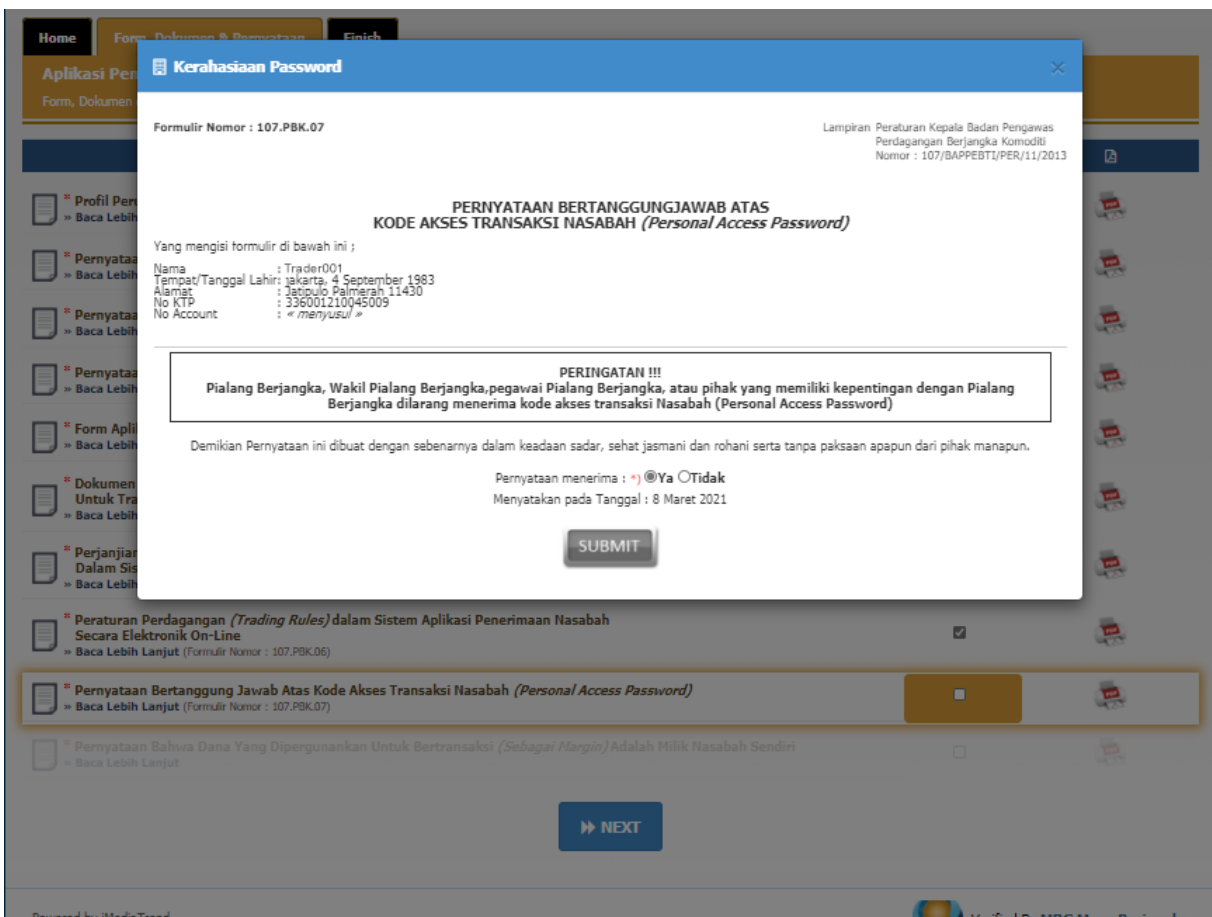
Home | Form, Dokumen & Pernyataan | Finish

Aplikasi Per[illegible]
Form, Dokumen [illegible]

Kerahasiaan Password ×

Formulir Nomor : 107.PBK.07

Lampiran Peraturan Kepala Badan Pengawas Perdagangan Berjangka Komoditi Nomor : 107/BAPPEBTI/PER/11/2013

PERNYATAAN BERTANGGUNGJAWAB ATAS
KODE AKSES TRANSAKSI NASABAH *(Personal Access Password)*

Yang mengisi formulir di bawah ini ;

Nama : Trader001
Tempat/Tanggal Lahir: jakarta, 4 September 1983
Alamat : Jatipulo Palmerah 11430
No KTP : 3360012100450009
No Account : « menyusul »

PERINGATAN !!!
Pialang Berjangka, Wakil Pialang Berjangka,pegawai Pialang Berjangka, atau pihak yang memiliki kepentingan dengan Pialang Berjangka dilarang menerima kode akses transaksi Nasabah (Personal Access Password)

Demikian Pernyataan ini dibuat dengan sebenarnya dalam keadaan sadar, sehat jasmani dan rohani serta tanpa paksaan apapun dari pihak manapun.

Pernyataan menerima : *) Ya Tidak
Menyatakan pada Tanggal : 8 Maret 2021

SUBMIT

* Profil Per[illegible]
» Baca Lebih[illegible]
* Pernyataa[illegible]
» Baca Lebih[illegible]
* Pernyataa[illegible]
» Baca Lebih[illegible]
* Pernyataa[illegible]
» Baca Lebih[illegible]
* Form Apli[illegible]
» Baca Lebih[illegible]
* Dokumen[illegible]
Untuk Tra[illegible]
» Baca Lebih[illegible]
* Perjanjia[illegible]
Dalam Sis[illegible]
» Baca Lebih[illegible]

* Peraturan Perdagangan *(Trading Rules)* dalam Sistem Aplikasi Penerimaan Nasabah Secara Elektronik On-Line
» Baca Lebih Lanjut (Formulir Nomor : 107.PBK.06)

* Pernyataan Bertanggung Jawab Atas Kode Akses Transaksi Nasabah *(Personal Access Password)*
» Baca Lebih Lanjut (Formulir Nomor : 107.PBK.07)

* Pernyataan Bahwa Dana Yang Dipergunakan Untuk Bertransaksi *(Sebagai Margin)* Adalah Milik Nasabah Sendiri
» Baca Lebih Lanjut

NEXT

Powered by iMediaTrend
Verified By MRG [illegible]